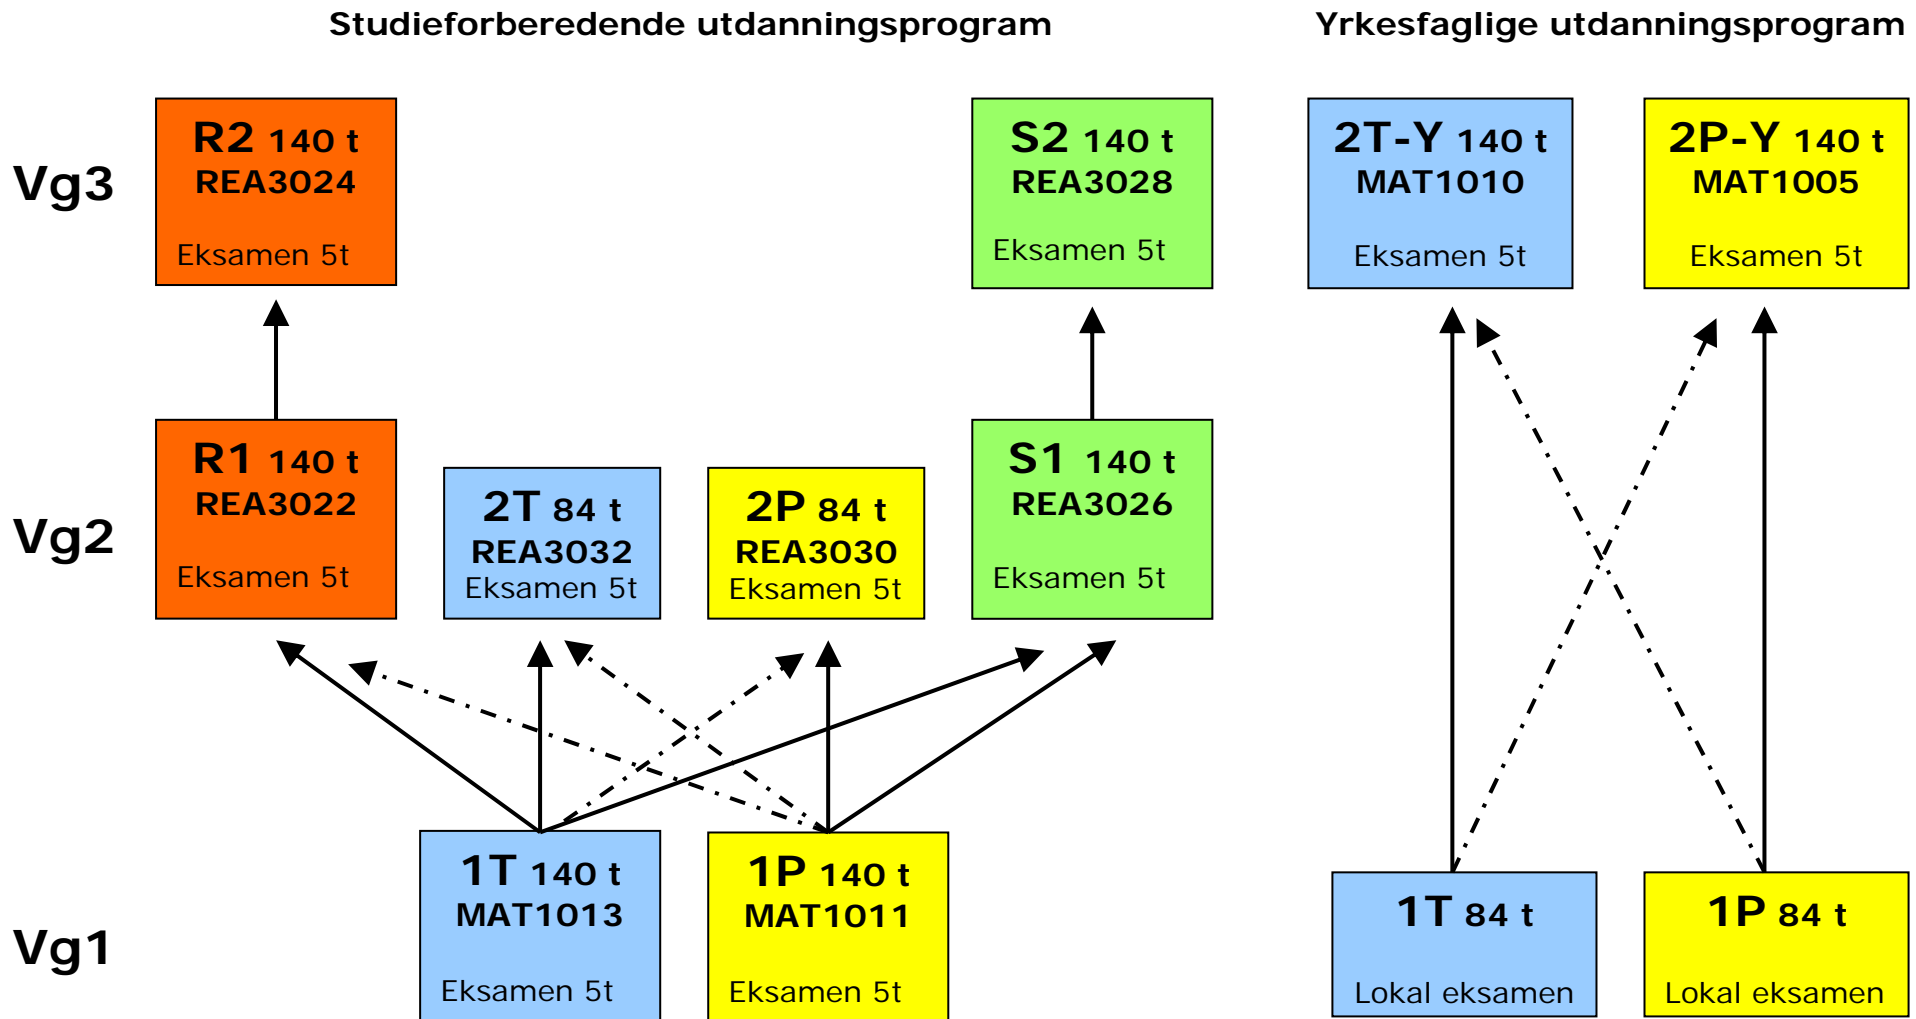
Studieforberedende utdanningsprogram

Yrkesfaglige utdanningsprogram

Vg3

R2 140 t
REA3024
Eksamen 5t

S2 140 t
REA3028
Eksamen 5t

2T-Y 140 t
MAT1010
Eksamen 5t

2P-Y 140 t
MAT1005
Eksamen 5t

Vg2

R1 140 t
REA3022
Eksamen 5t

2T 84 t
REA3032
Eksamen 5t

2P 84 t
REA3030
Eksamen 5t

S1 140 t
REA3026
Eksamen 5t

Vg1

1T 140 t
MAT1013
Eksamen 5t

1P 140 t
MAT1011
Eksamen 5t

1T 84 t
Lokal eksamen

1P 84 t
Lokal eksamen